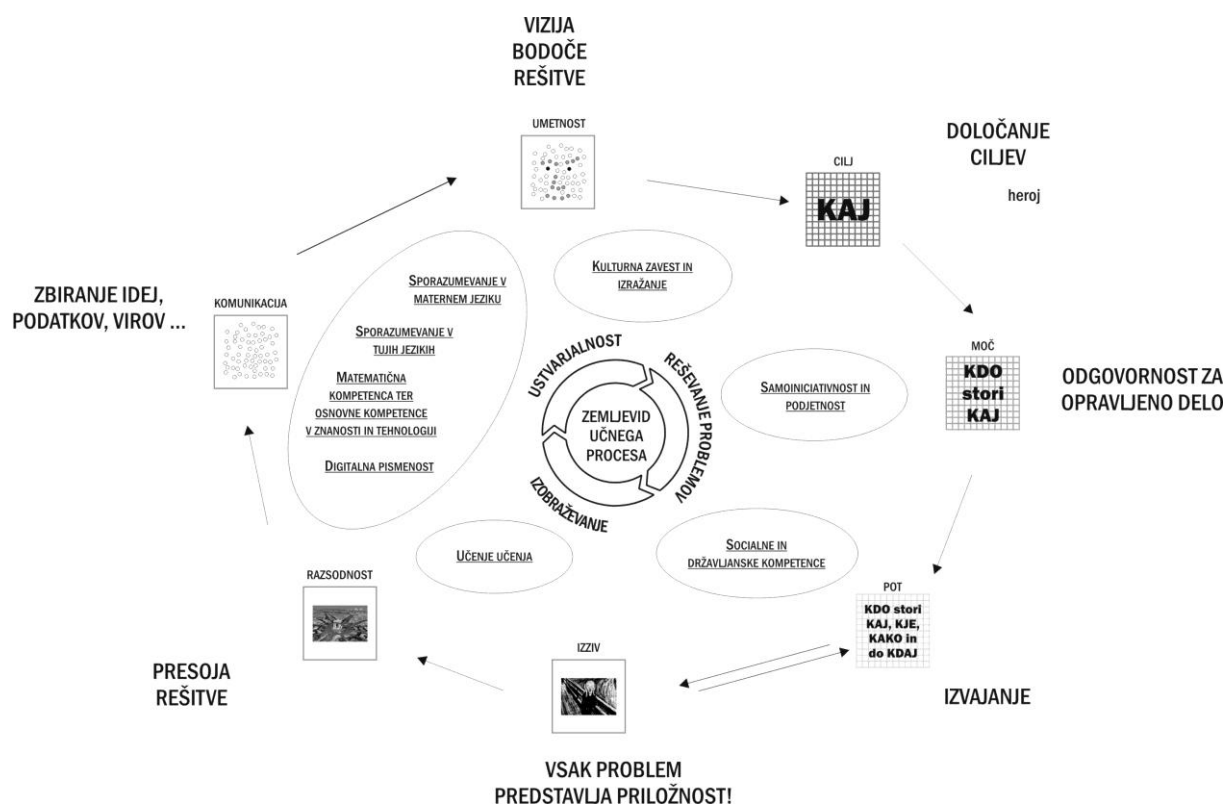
VIZIJA
BODOČE
REŠITVE

UMETNOST

DOLOČANJE
CILJEV

CILJ

KAJ

heroj

ZBIRANJE IDEJ,
PODATKOV, VIROV ...

KOMUNIKACIJA

Sporazumevanje v maternem jeziku

Sporazumevanje v tujih jezikih

Matematična kompetenca ter osnovne kompetence v znanosti in tehnologiji

Digitalna pismenost

Kulturna zavest in izražanje

USTVARJALNOST

REŠEVANJE PROBLEMOV

IZOBRAŽEVANJE

ZEMLJEVID
UČNEGA
PROCESA

Samoiniciativnost in podjetnost

MOČ

KDO
stori
KAJ

ODGOVORNOST ZA
OPRAVLJENO DELO

Učenje učenja

Socialne in državljanske kompetence

RAZSODNOST

POT

KDO stori
KAJ, KJE,
KAKO in
do KDAJ

PRESOJA
REŠITVE

IZZIV

IZVAJANJE

VSAK PROBLEM
PREDSTAVLJA PRILOŽNOST!